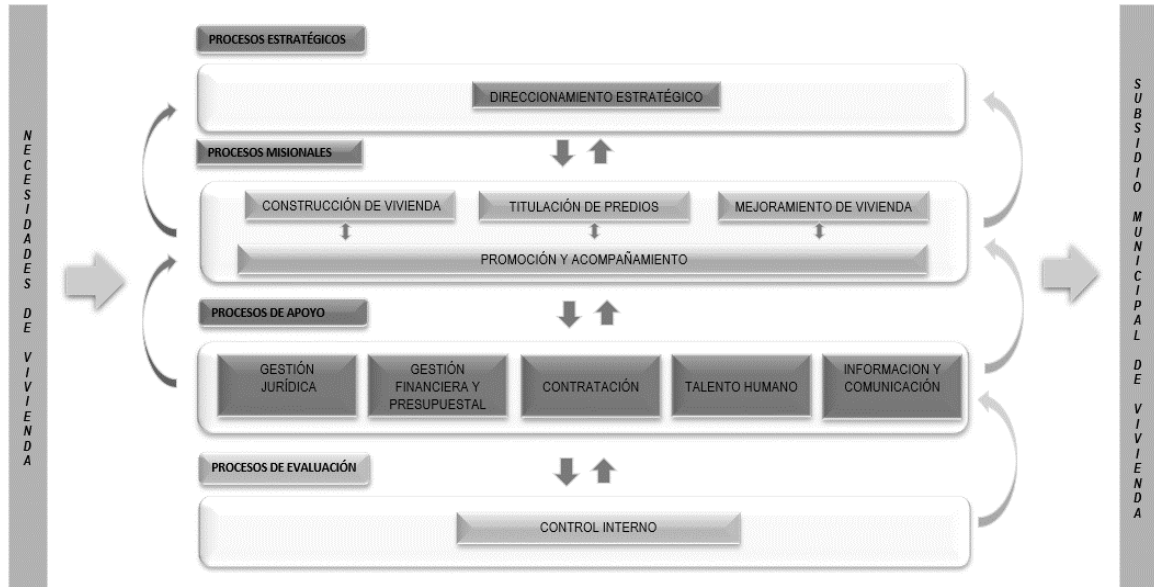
NECESIDADES DE VIVIENDA

PROCESOS ESTRATÉGICOS

DIRECCIONAMIENTO ESTRATÉGICO

PROCESOS MISIONALES

CONSTRUCCIÓN DE VIVIENDA

TITULACIÓN DE PREDIOS

MEJORAMIENTO DE VIVIENDA

PROMOCIÓN Y ACOMPAÑAMIENTO

PROCESOS DE APOYO

GESTIÓN JURÍDICA

GESTIÓN FINANCIERA Y PRESUPUESTAL

CONTRATACIÓN

TALENTO HUMANO

INFORMACION Y COMUNICACIÓN

PROCESOS DE EVALUACIÓN

CONTROL INTERNO

SUBSIDIO MUNICIPAL DE VIVIENDA